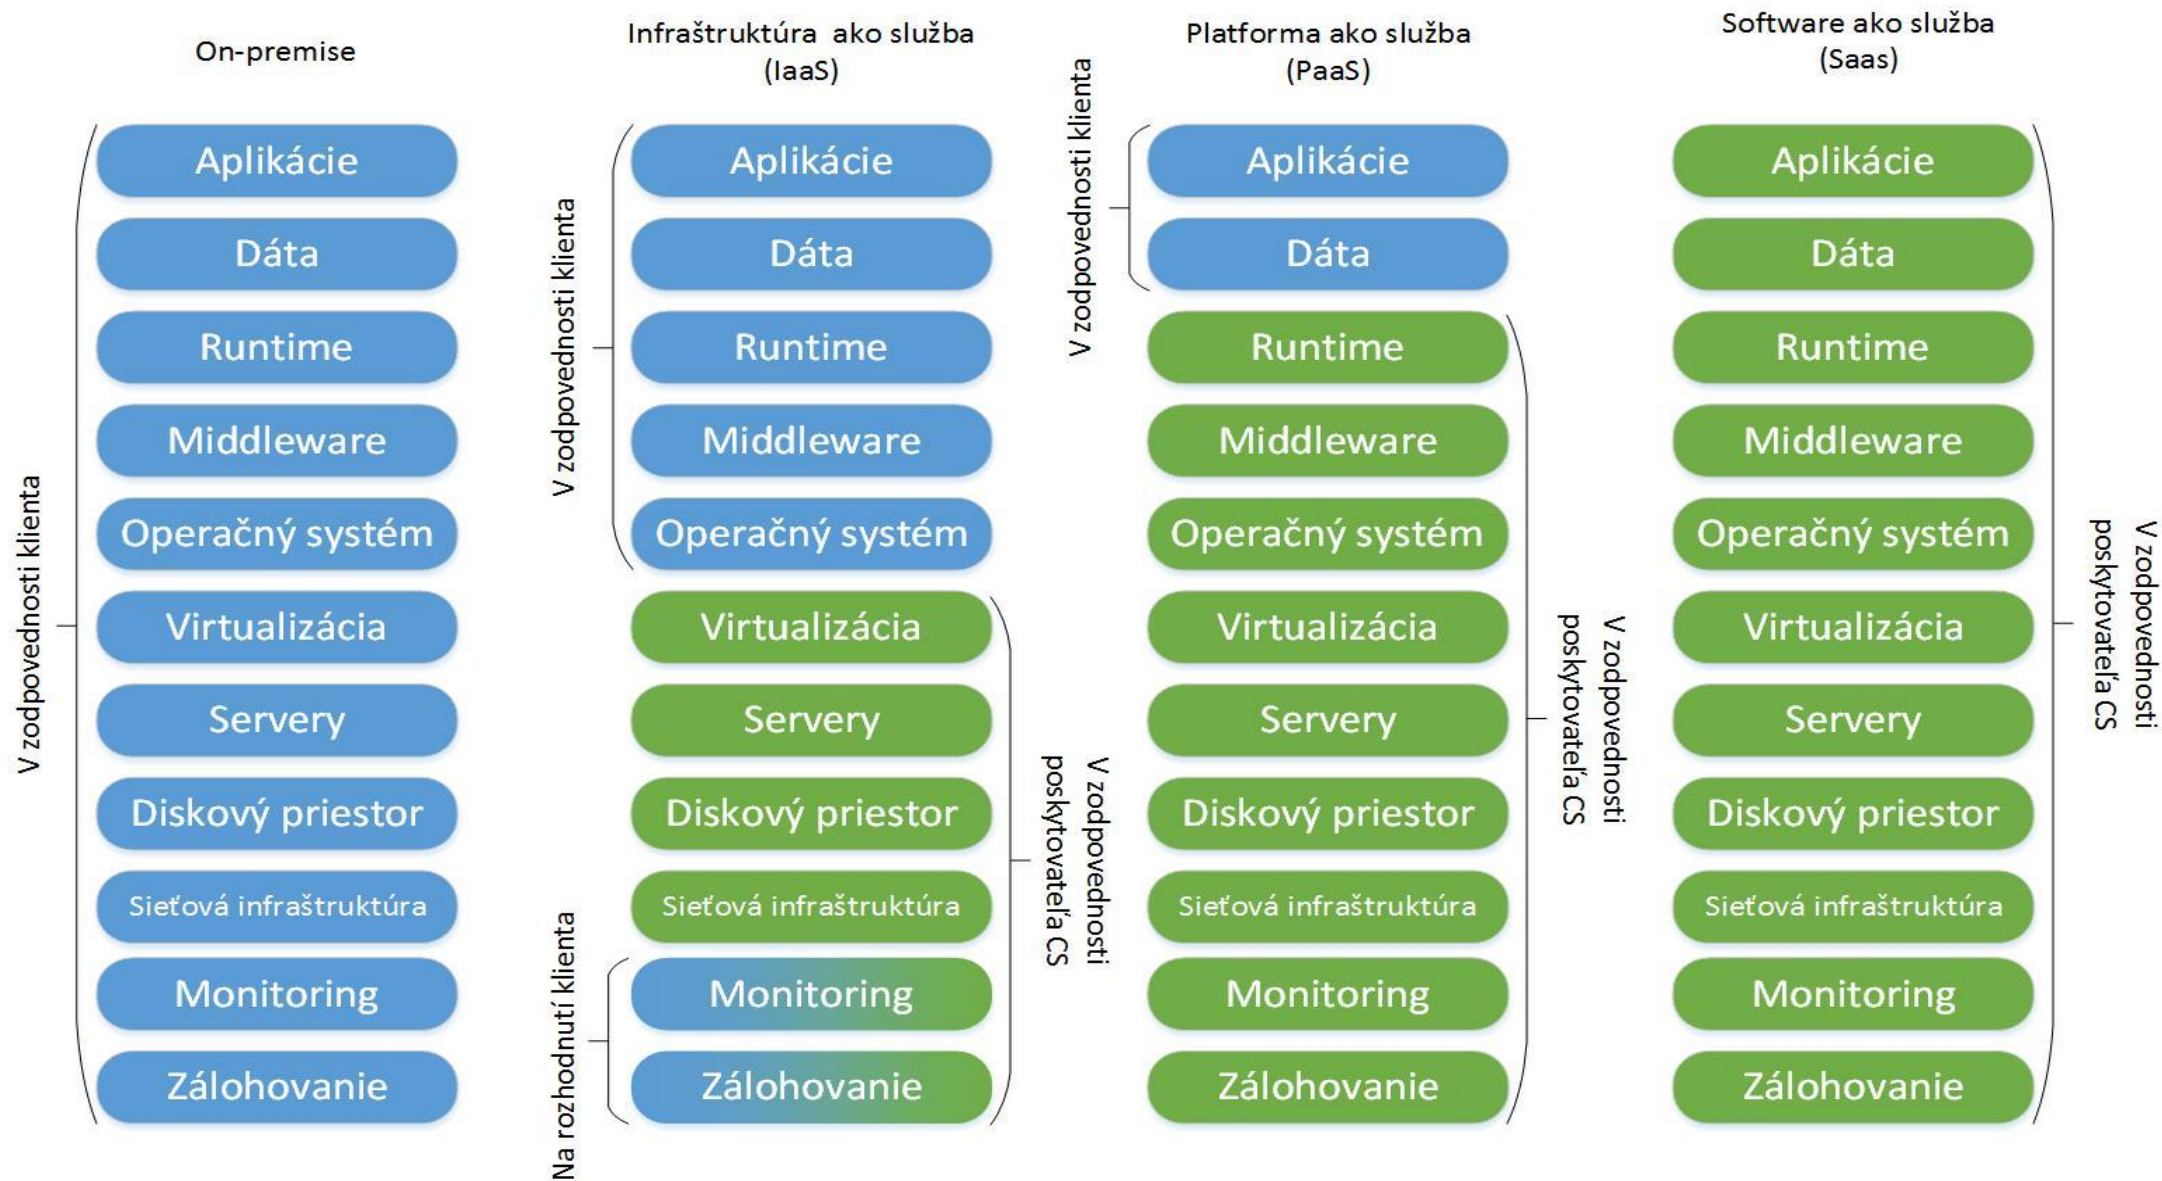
On-premise

V zodpovednosti klienta

Aplikácie
Dáta
Runtime
Middleware
Operačný systém
Virtualizácia
Servery
Diskový priestor
Sieťová infraštruktúra
Monitoring
Zálohovanie

Infraštruktúra ako služba (IaaS)

V zodpovednosti klienta

Aplikácie
Dáta
Runtime
Middleware
Operačný systém
Virtualizácia
Servery
Diskový priestor
Sieťová infraštruktúra
Monitoring
Zálohovanie

V zodpovednosti poskytovateľa CS

Na rozhodnutí klienta

Platforma ako služba (PaaS)

V zodpovednosti klienta

Aplikácie
Dáta
Runtime
Middleware
Operačný systém
Virtualizácia
Servery
Diskový priestor
Sieťová infraštruktúra
Monitoring
Zálohovanie

V zodpovednosti poskytovateľa CS

Software ako služba (Saas)

Aplikácie
Dáta
Runtime
Middleware
Operačný systém
Virtualizácia
Servery
Diskový priestor
Sieťová infraštruktúra
Monitoring
Zálohovanie

V zodpovednosti poskytovateľa CS